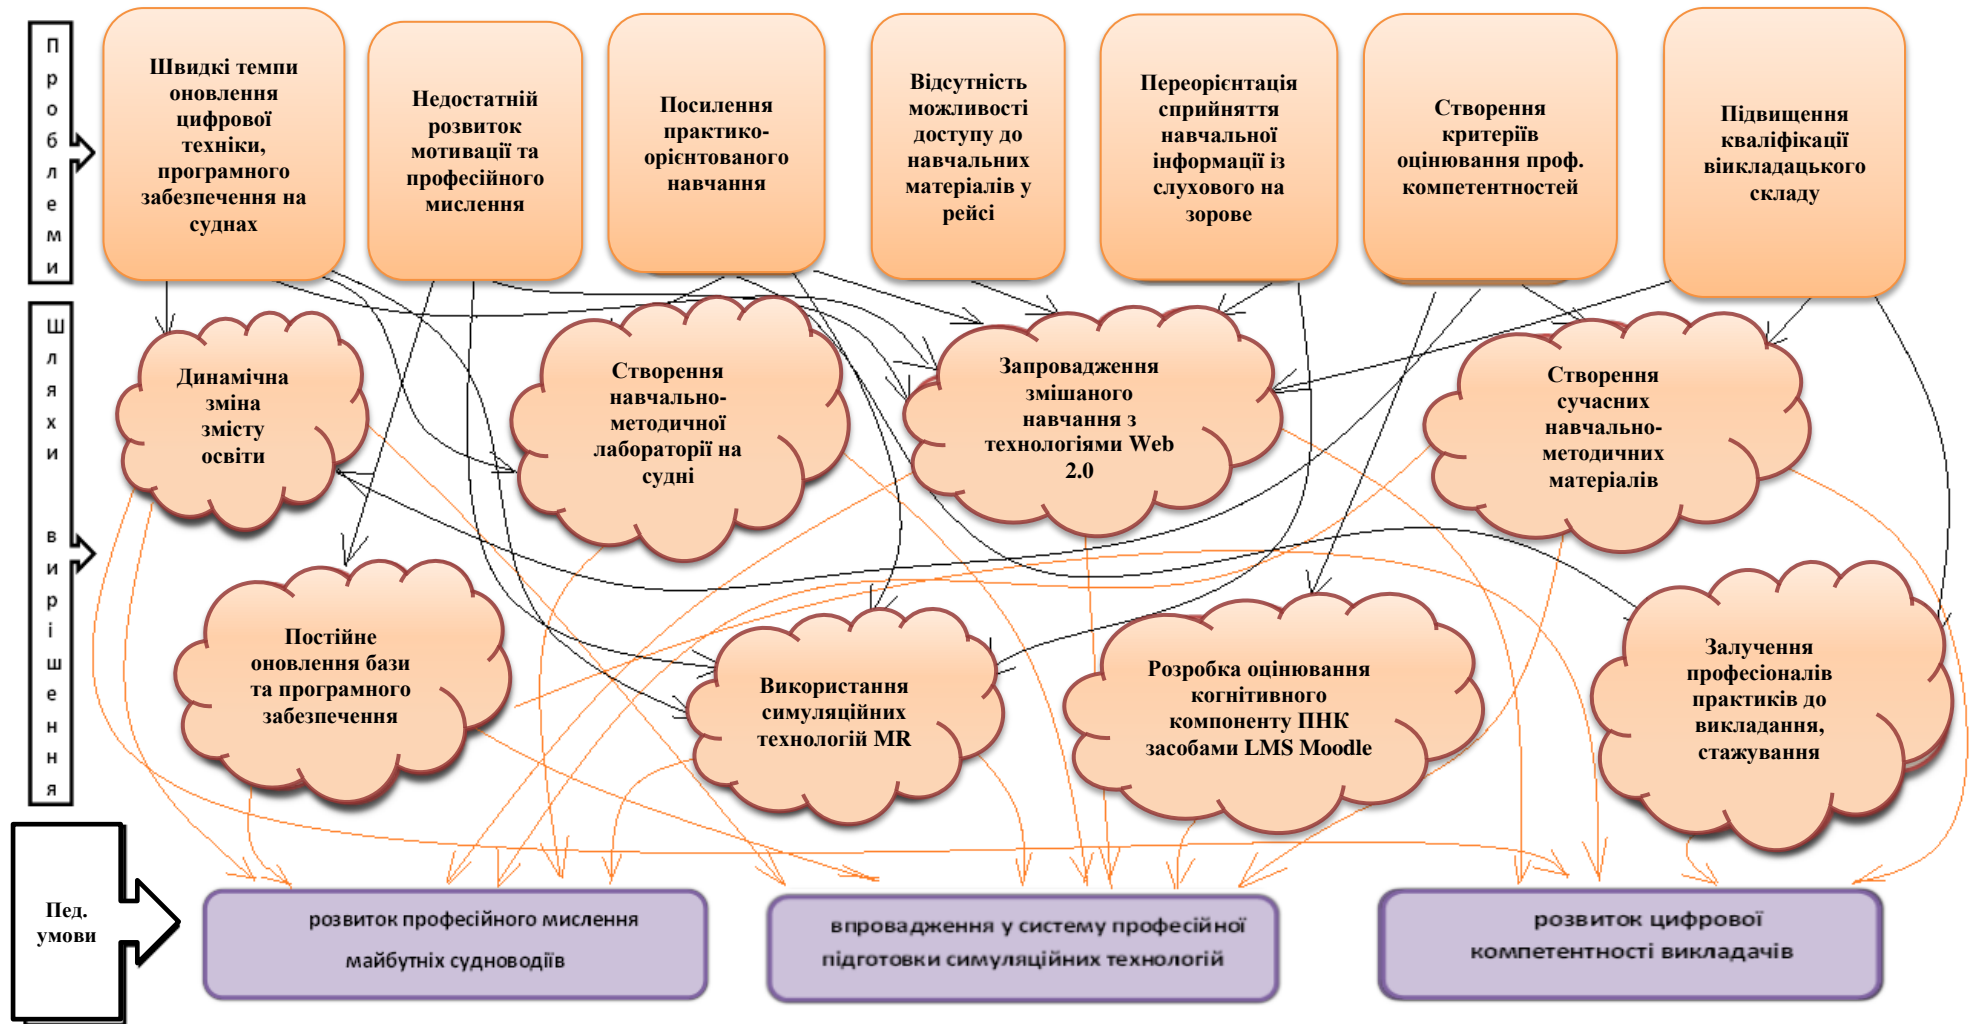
Проблеми

Швидкі темпи оновлення цифрової техніки, програмного забезпечення на суднах

Недостатній розвиток мотивації та професійного мислення

Посилення практико-орієнтованого навчання

Відсутність можливості доступу до навчальних матеріалів у рейсі

Переорієнтація сприйняття навчальної інформації із слухового на зорове

Створення критеріїв оцінювання проф. компетентностей

Підвищення кваліфікації викладацького складу

Шляхи вирішення

Динамічна зміна змісту освіти

Створення навчально-методичної лабораторії на судні

Запровадження змішаного навчання з технологіями Web 2.0

Створення сучасних навчально-методичних матеріалів

Постійне оновлення бази та програмного забезпечення

Використання симуляційних технологій MR

Розробка оцінювання когнітивного компоненту ПНК засобами LMS Moodle

Залучення професіоналів практиків до викладання, стажування

Пед. умови

розвиток професійного мислення майбутніх судноводіїв

впровадження у систему професійної підготовки симуляційних технологій

розвиток цифрової компетентності викладачів